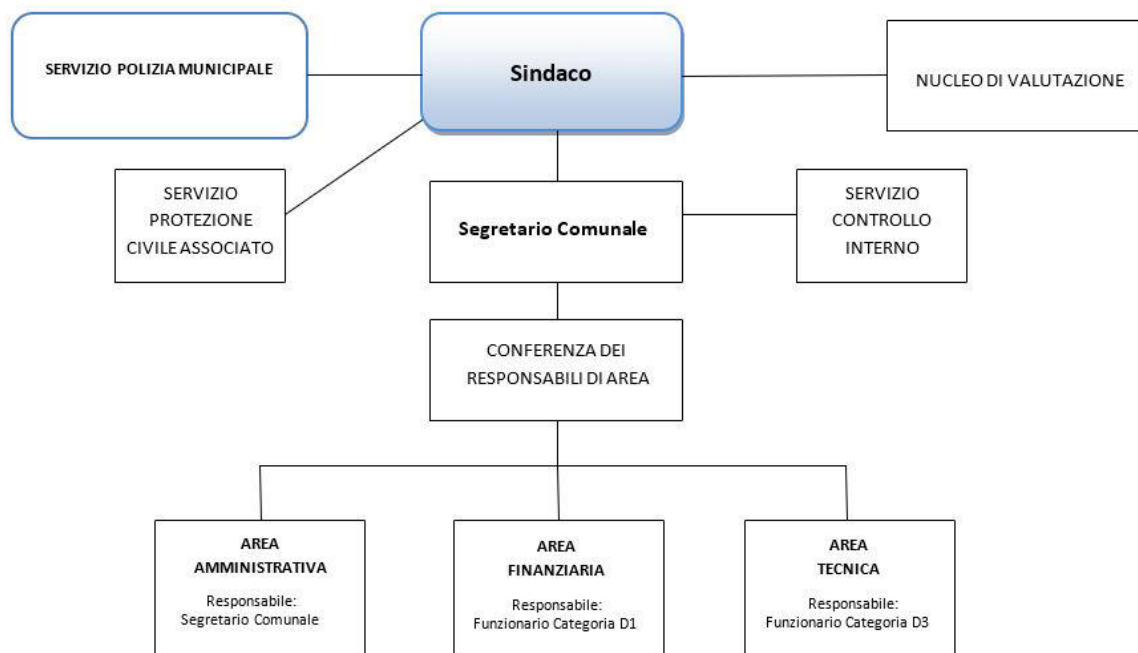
SERVIZIO POLIZIA MUNICIPALE

Sindaco

NUCLEO DI VALUTAZIONE

SERVIZIO PROTEZIONE CIVILE ASSOCIATO

Segretario Comunale

SERVIZIO CONTROLLO INTERNO

CONFERENZA DEI RESPONSABILI DI AREA

AREA AMMINISTRATIVA
Responsabile: Segretario Comunale

AREA FINANZIARIA
Responsabile: Funzionario Categoria D1

AREA TECNICA
Responsabile: Funzionario Categoria D3